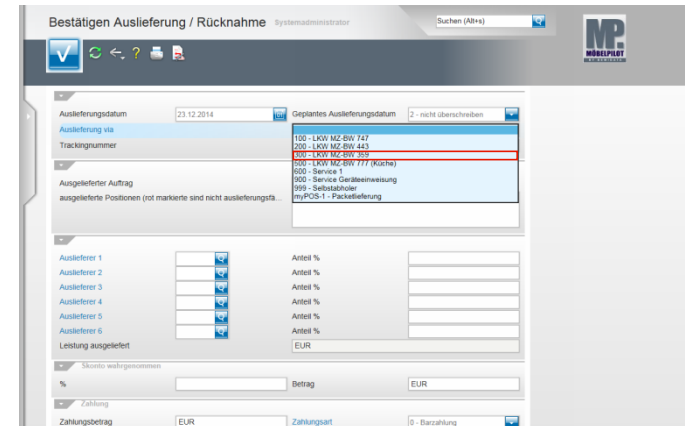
Bestätigen Auslieferung / Rücknahme Systemadministrator

Suchen (Alt+s)

MP. MÖBELPILOT

Auslieferungsdatum 23.12.2014

Geplantes Auslieferungsdatum 2 - nicht überschreiben

Auslieferung via

Trackingnummer

100 - LKW MZ-BW 747
200 - LKW MZ-BW 443
300 - LKW MZ-BW 359
500 - LKW MZ-BW 777 (Küche)
600 - Service 1
900 - Service Geräteeinweisung
999 - Selbstabholer
myPOS-1 - Paketlieferung

Ausgelieferter Auftrag

ausgelieferte Positionen (rot markierte sind nicht auslieferungsfä...

Auslieferer 1 Anteil %
Auslieferer 2 Anteil %
Auslieferer 3 Anteil %
Auslieferer 4 Anteil %
Auslieferer 5 Anteil %
Auslieferer 6 Anteil %
Leistung ausgeliefert EUR

Skonto wahrgenommen

% Betrag EUR

Zahlung

Zahlungsbetrag EUR Zahlungsart 8 - Barzahlung